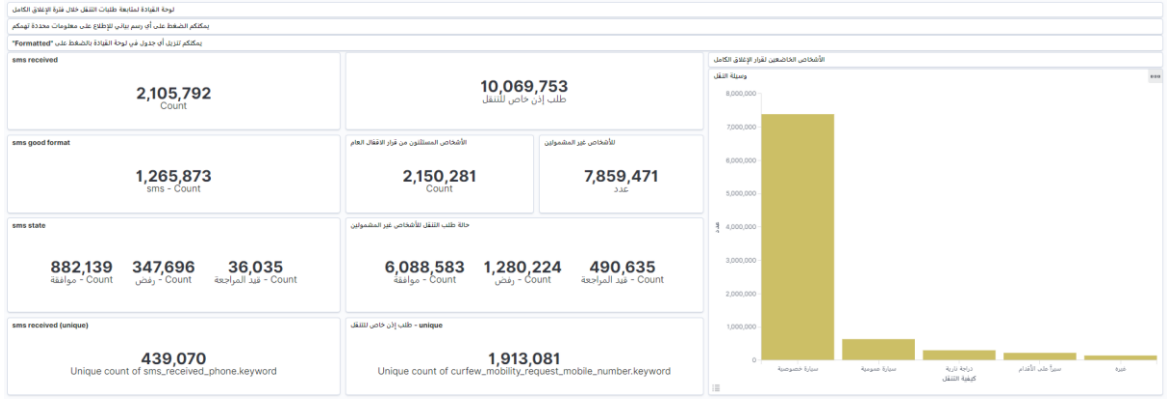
لوحة القيادة لمتابعة طلبات التنقل خلال فترة الإغلاق الكامل

يمكنكم الضغط على أي رسم بياني للإطلاع على معلومات محددة تهمكم

يمكنكم تنزيل أي جدول في لوحة القيادة بالضغط على "Formatted"

sms received

2,105,792
Count

10,069,753
طلب إذن خاص للتنقل

sms good format

1,265,873
sms - Count

الأشخاص المستثنون من قرار الاقفال العام

2,150,281
Count

للأشخاص غير المشمولين

7,859,471
عدد

sms state

882,139
موافقة - Count

347,696
رفض - Count

36,035
قيد المراجعة - Count

حالة طلب التنقل للأشخاص غير المشمولين

6,088,583
موافقة - Count

1,280,224
رفض - Count

490,635
قيد المراجعة - Count

sms received (unique)

439,070
Unique count of sms_received_phone.keyword

unique - طلب إذن خاص للتنقل

1,913,081
Unique count of curfew_mobility_request_mobile_number.keyword

الأشخاص الخاضعين لقرار الإغلاق الكامل

وسيلة النقل

8,000,000
7,000,000
6,000,000
5,000,000
4,000,000
3,000,000
2,000,000
1,000,000
0

عدد

سيارة خصوصية
سيارة عمومية
دراجة نارية
سيراً على الأقدام
غيره

كيفية التنقل